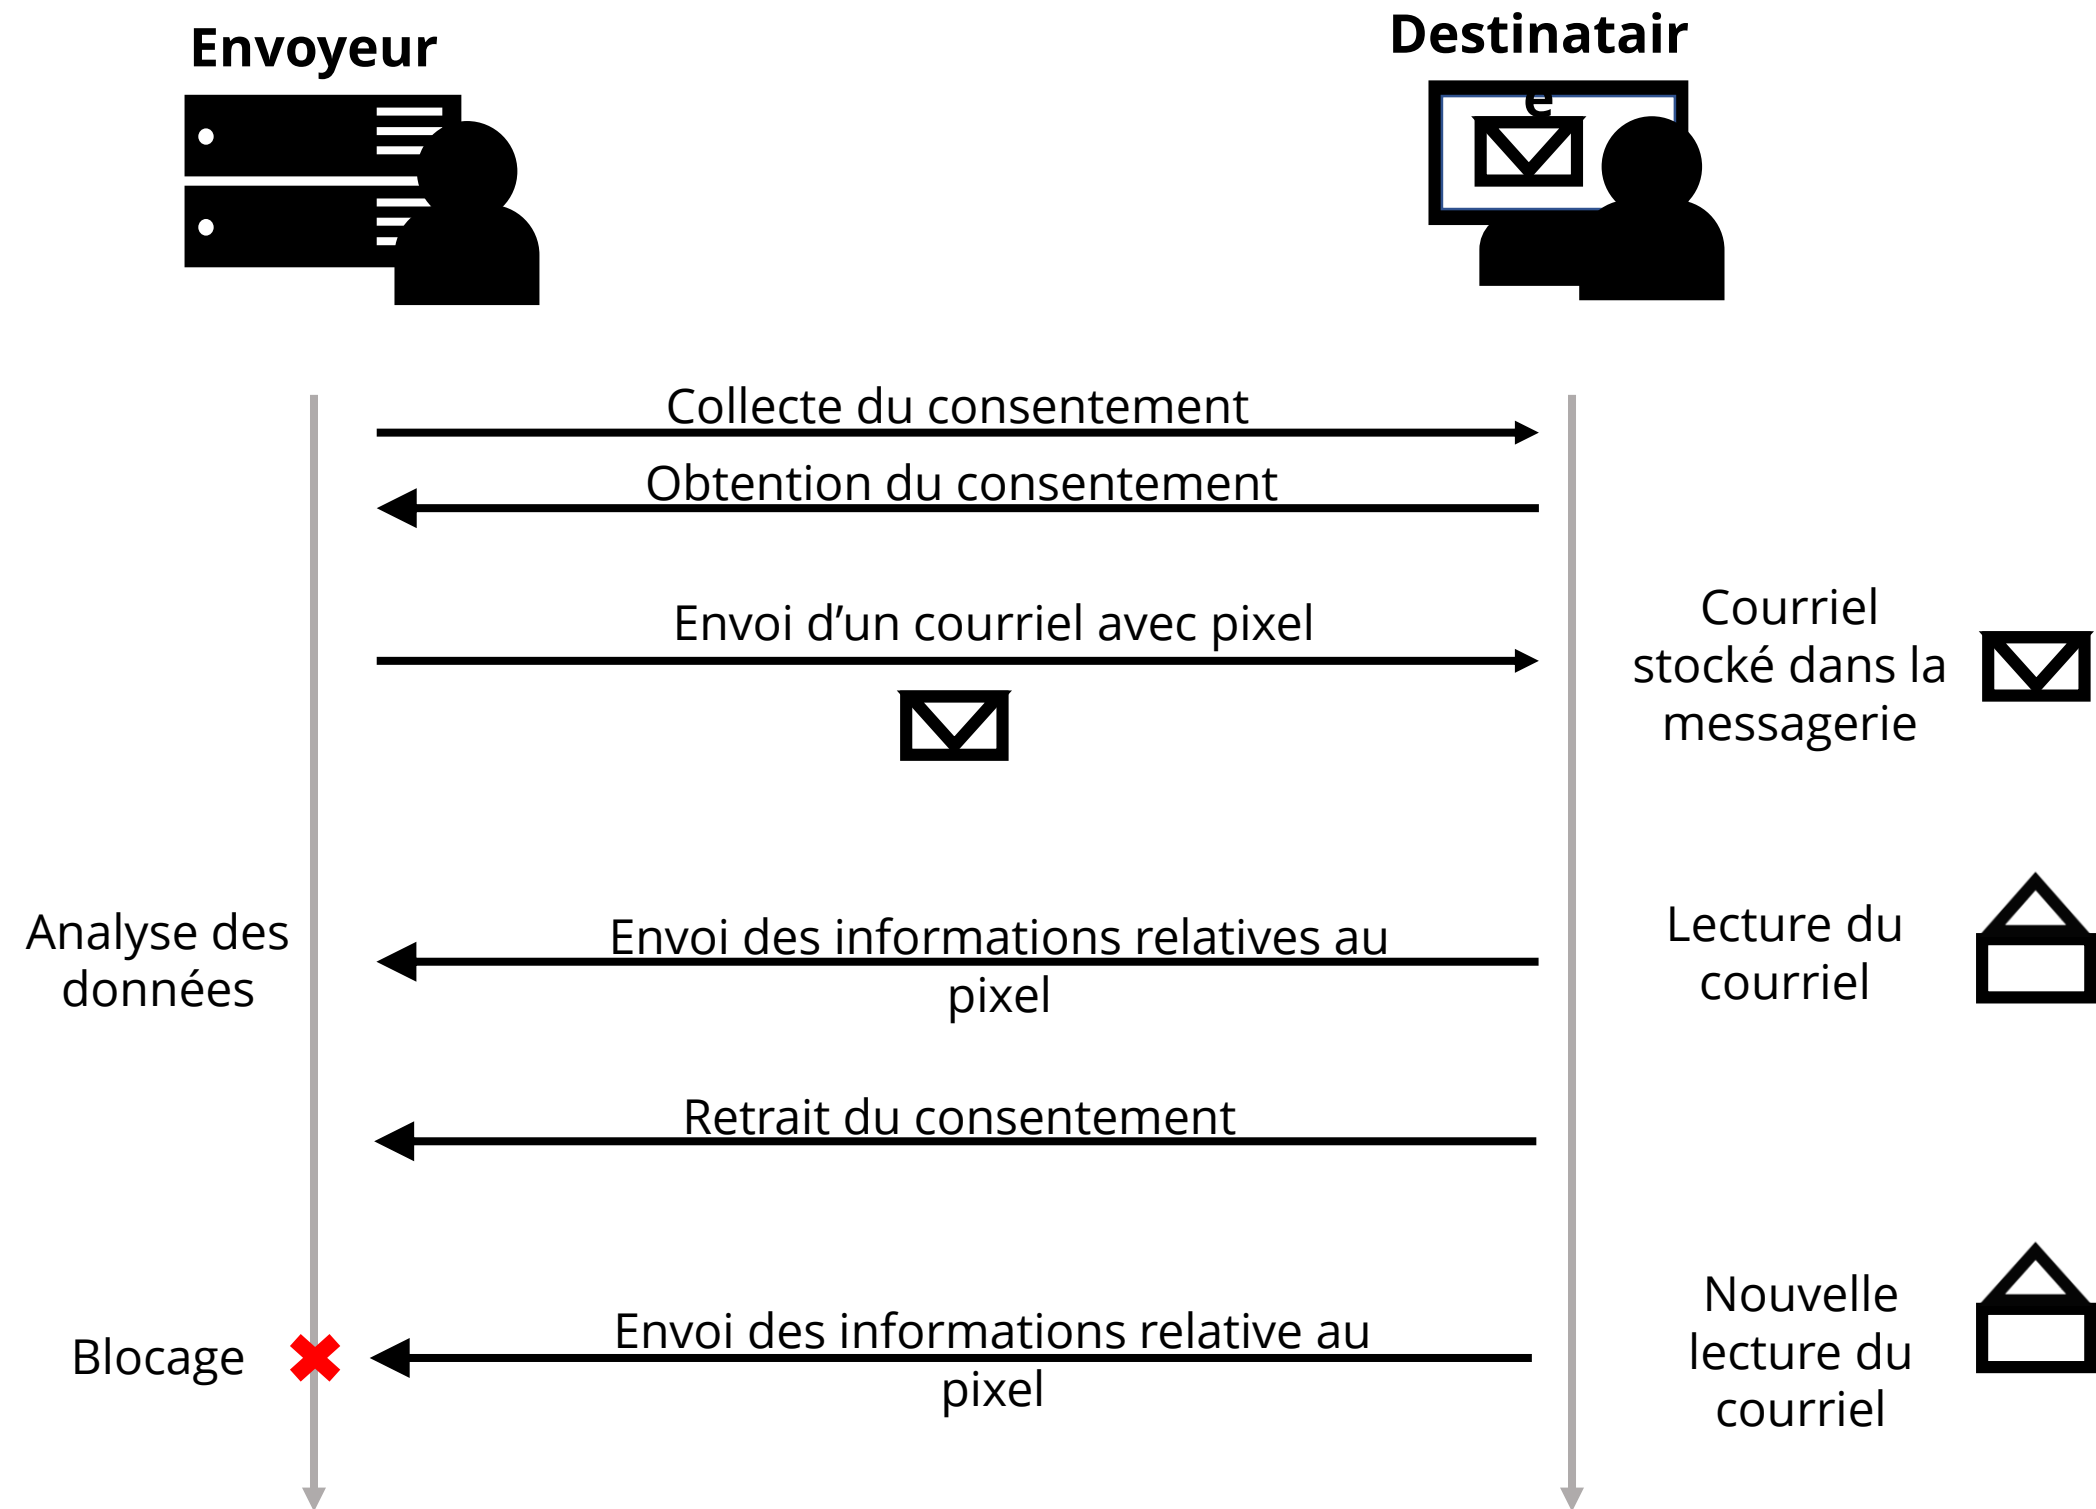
Envoyeur

Destinataire

Collecte du consentement

Obtention du consentement

Envoi d’un courriel avec pixel

Courriel stocké dans la messagerie

Analyse des données

Envoi des informations relatives au pixel

Lecture du courriel

Retrait du consentement

Blocage

Envoi des informations relative au pixel

Nouvelle lecture du courriel